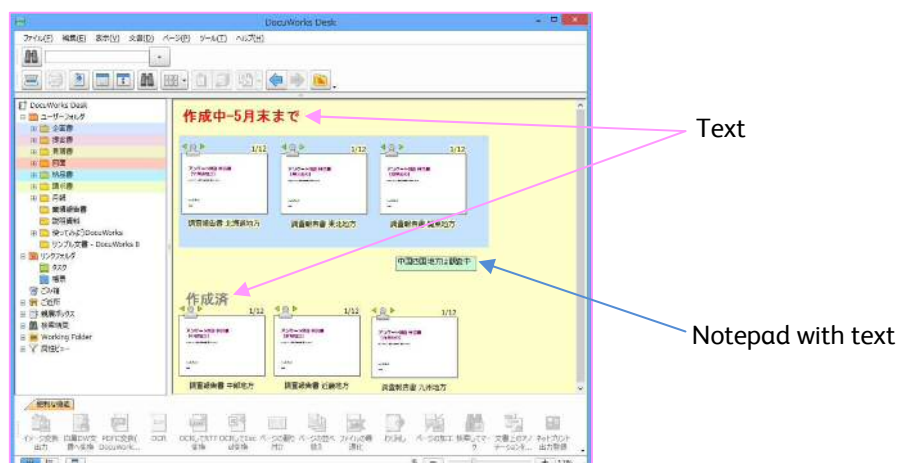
DocuWorks Desk

ファイル(F) 編集(E) 表示(V) 文書(D) ページ(P) ツール(T) ヘルプ(H)

DocuWorks Desk
ユーザーフォルダ
企画書
提出書
見積書
約書
納品書
請求書
共通
業務報告書
説明資料
使ってみようDocuWorks
サンプル文書 - DocuWorks 8
リンクフォルダ
タスク
帳票
ごみ箱
ご近所
親展ボックス
部署共有
Working Folder
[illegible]

作成中-5月末まで

1/12
調査報告書 北海道地方
1/12
調査報告書 東北地方
1/12
調査報告書 関東地方

中国四国地方は調査中

作成済

1/12
調査報告書 中部地方
1/12
調査報告書 近畿地方
1/12
調査報告書 九州地方

便利な機能
イメージ文書出力
自動DW文書へ変換
PDFに変換 DocuWorks...
OCR
OCRしてXPS保存
OCRしてDocuWorks保存
ページの削除
ページの回転
ファイルの圧縮
印刷
ページの加工
簡単マイ
文書上の...
ネットプリント出力

Text

Notepad with text